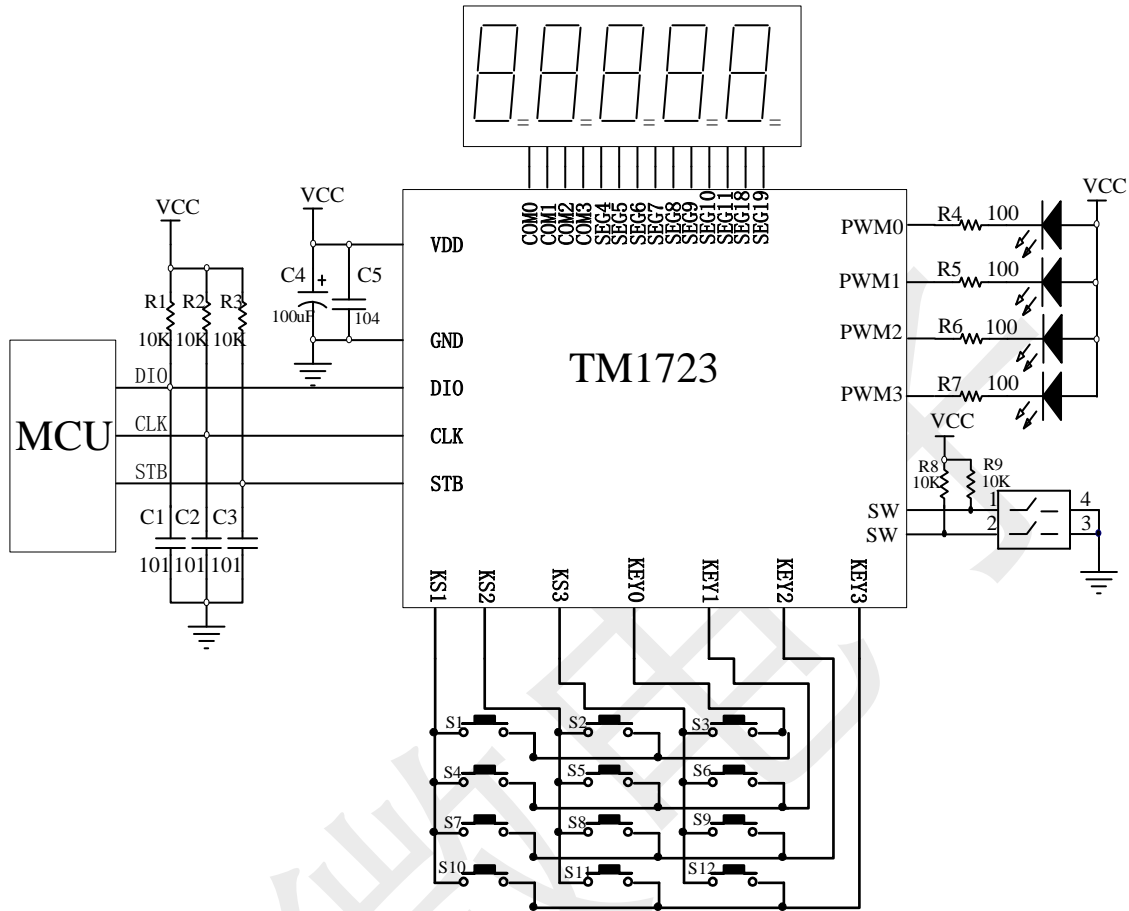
VCC
VCC
VCC
VDD
GND
DIO
CLK
STB
TM1723
COM0 COM1 COM2 COM3 SEG4 SEG5 SEG6 SEG7 SEG8 SEG9 SEG10 SEG11 SEG18 SEG19
PWM0
PWM1
PWM2
PWM3
R4 100
R5 100
R6 100
R7 100
C4
C5
100uF
104
R1 10K
R2 10K
R3 10K
MCU
DIO
CLK
STB
C1 C2 C3
101 101 101
VCC
R8 10K
R9 10K
SW
SW
1
2
4
3
KS1 KS2 KS3 KEY0 KEY1 KEY2 KEY3
S1 S2 S3
S4 S5 S6
S7 S8 S9
S10 S11 S12